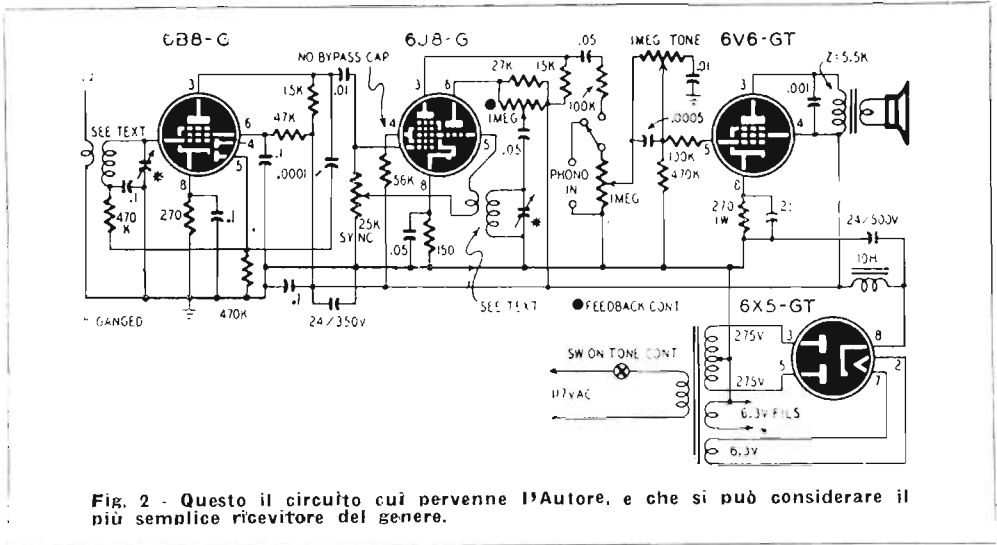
6B8-G
NO BYPASS CAP
6J8-G
.05
1MEG TONE
6V6-GT
Z=5.5K
SEE TEXT
15K
.01
47K
6
4
5
.1
.0001
3
27K
15K
1MEG
100K
.05
.01
.001
.0005
4
5
100K
470K
PHONO IN
1MEG
8
270
.1
470 K
56K
25K SYNC
.05
150
270 1W
2
24/500V
10H
* GANGED
470K
.1
24/350V
SEE TEXT
● FEEDBACK CONT
6X5-GT
275V
275V
3
5
8
2
7
SW ON TONE CONT
117VAC
6.3V FILS
6.3V

Fig. 2 - Questo il circuito cui pervenne l'Autore, e che si può considerare il più semplice ricevitore del genere.